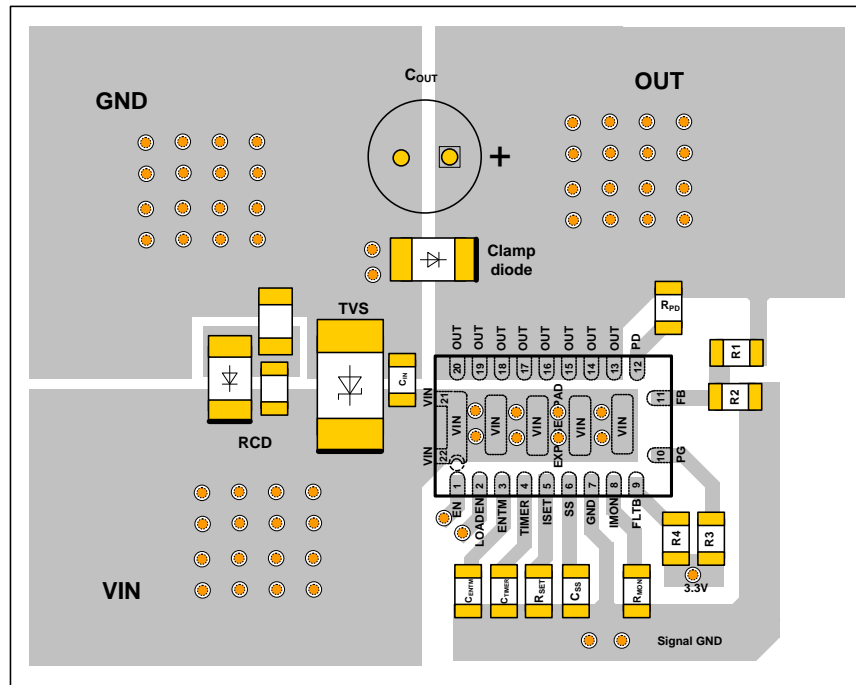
GND

$C_{OUT}$

OUT

+

Clamp diode

$R_{PD}$

TVS

OUT OUT OUT OUT OUT OUT OUT PD

20 19 18 17 16 15 14 13 12

R1

R2

$C_{IN}$

VIN 21

VIN VIN VIN VIN

EXPOSED PAD

11 FB

10 PG

VIN 22

RCD

1 2 3 4 5 6 7 8 9

EN LOADEN ENTM TIMER ISET SS GND IMON FLTB

R4 R3

3.3V

$C_{ENTM}$ $C_{TIMER}$ $R_{SET}$ $C_{SS}$ $R_{MON}$

VIN

Signal GND